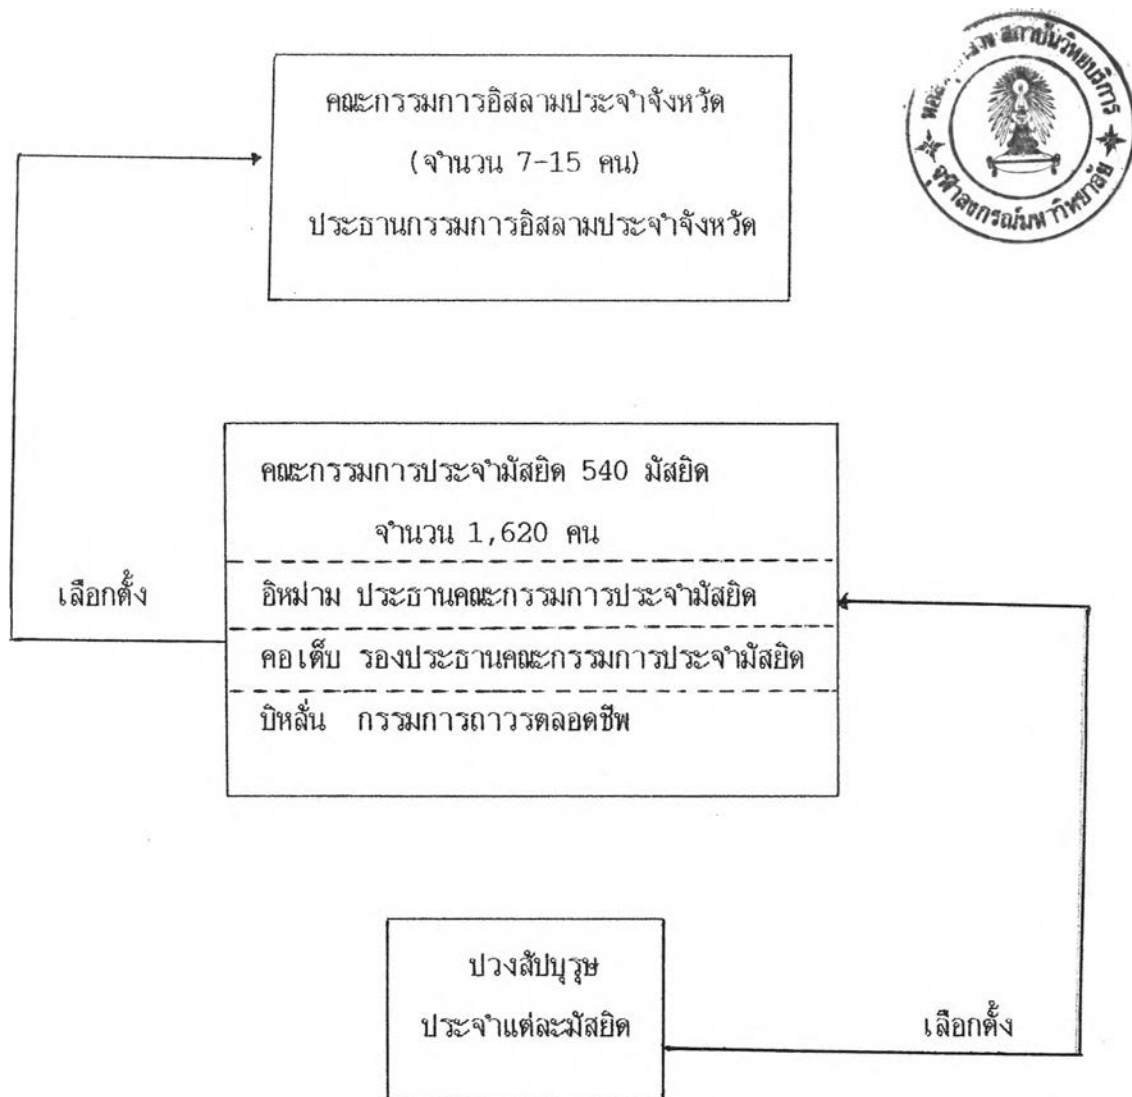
คณะกรรมการอิสลามประจำจังหวัด
(จำนวน 7-15 คน)
ประธานกรรมการอิสลามประจำจังหวัด

หอสมุดกลาง สถาบันวิทยบริการ จุฬาลงกรณ์มหาวิทยาลัย

คณะกรรมการประจำมัสยิด 540 มัสยิด
จำนวน 1,620 คน

เลือกตั้ง

อิหม่าม ประธานคณะกรรมการประจำมัสยิด

คอเต็บ รองประธานคณะกรรมการประจำมัสยิด

บิหลั่น กรรมการถาวรตลอดชีพ

ปวงสัปบุรุษ
ประจำแต่ละมัสยิด

เลือกตั้ง